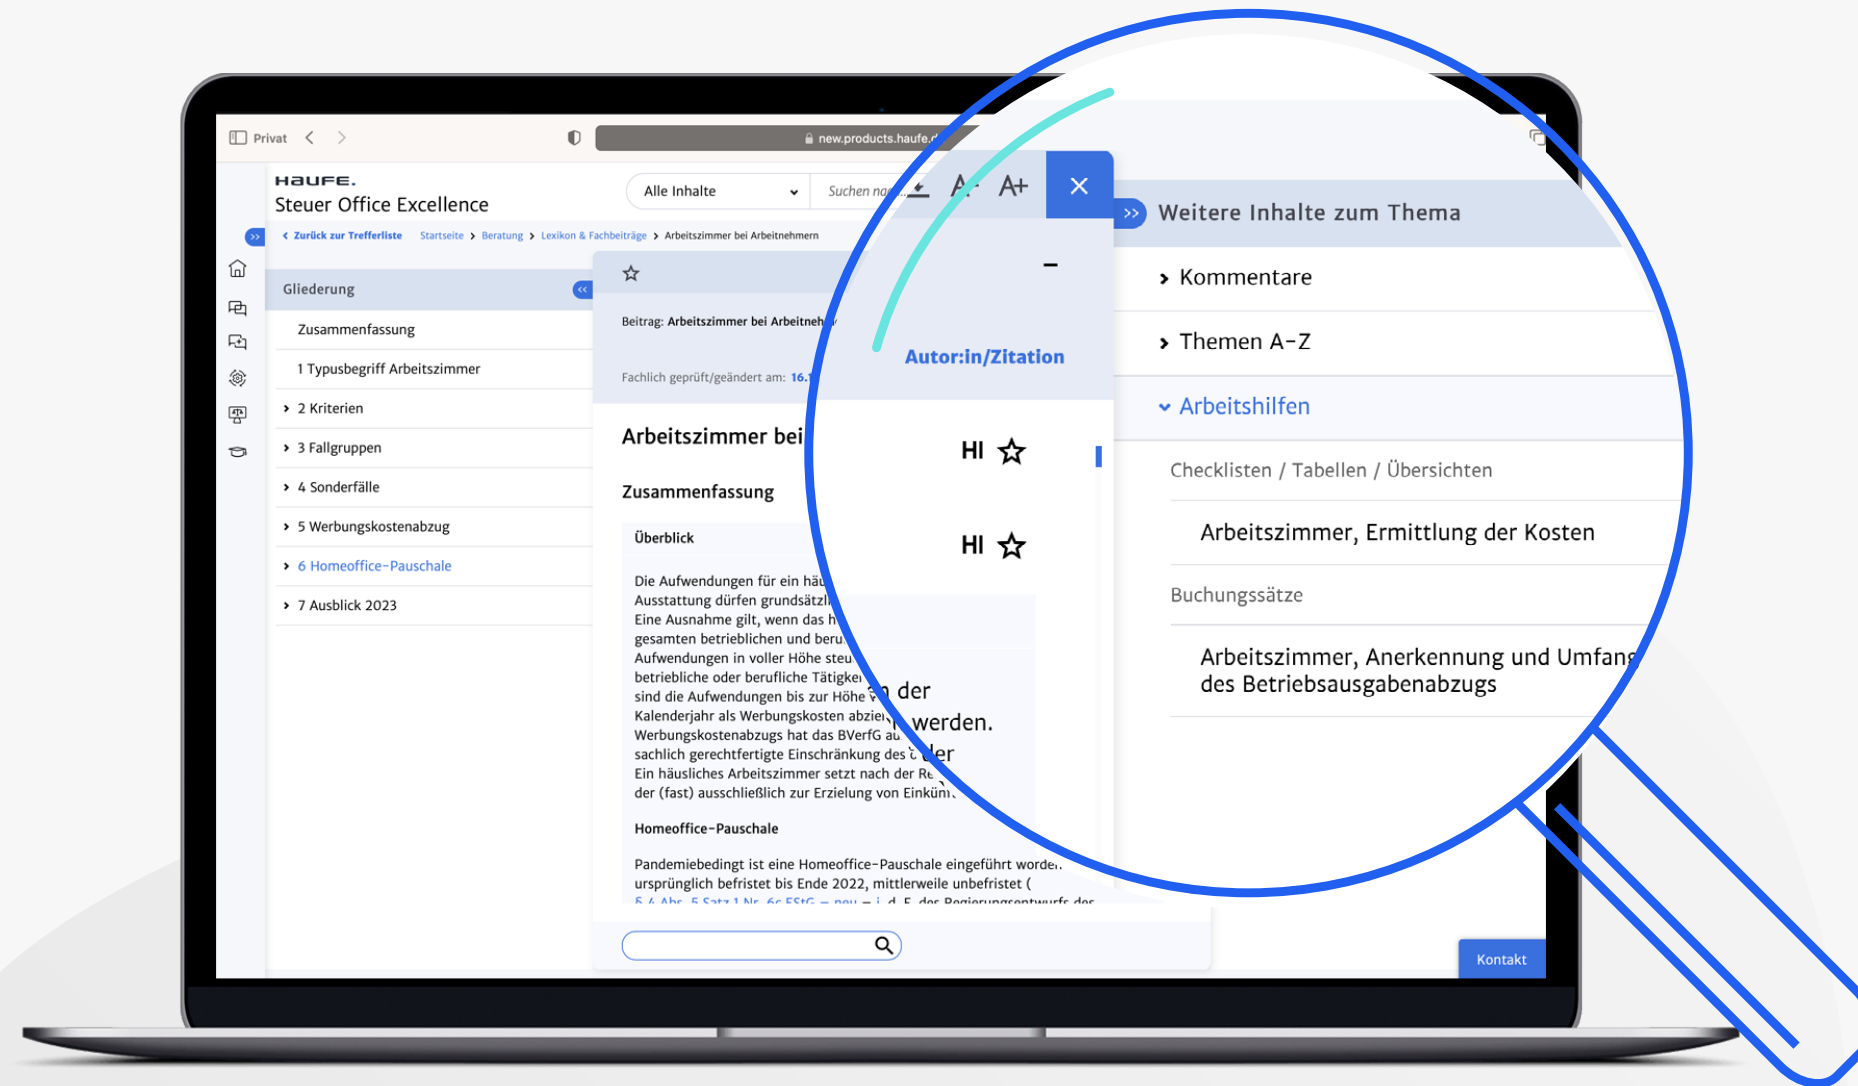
Privat

new.products.haufe.d

HAUFE.
Steuer Office Excellence

Alle Inhalte

Suchen na

A- A+ ×

‹ Zurück zur Trefferliste Startseite › Beratung › Lexikon & Fachbeiträge › Arbeitszimmer bei Arbeitnehmern

Gliederung

Zusammenfassung

1 Typusbegriff Arbeitszimmer

› 2 Kriterien

› 3 Fallgruppen

› 4 Sonderfälle

› 5 Werbungskostenabzug

› 6 Homeoffice-Pauschale

› 7 Ausblick 2023

Beitrag: Arbeitszimmer bei Arbeitneh

Fachlich geprüft/geändert am: 16.

Autor:in/Zitation

Arbeitszimmer bei

HI

Zusammenfassung

Überblick

HI

Die Aufwendungen für ein häu
Ausstattung dürfen grundsätzl
Eine Ausnahme gilt, wenn das h
gesamten betrieblichen und beru
Aufwendungen in voller Höhe steu
betriebliche oder berufliche Tätigke
sind die Aufwendungen bis zur Höhe der
Kalenderjahr als Werbungskosten abzie werden.
Werbungskostenabzug hat das BVerfG au
sachlich gerechtfertigte Einschränkung des der
Ein häusliches Arbeitszimmer setzt nach der Re
der (fast) ausschließlich zur Erzielung von Einkün

Homeoffice-Pauschale

Pandemiebedingt ist eine Homeoffice-Pauschale eingeführt worden
ursprünglich befristet bis Ende 2022, mittlerweile unbefristet (
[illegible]

Weitere Inhalte zum Thema

› Kommentare

› Themen A-Z

⌄ Arbeitshilfen

Checklisten / Tabellen / Übersichten

Arbeitszimmer, Ermittlung der Kosten

Buchungssätze

Arbeitszimmer, Anerkennung und Umfang des Betriebsausgabenabzugs

Kontakt